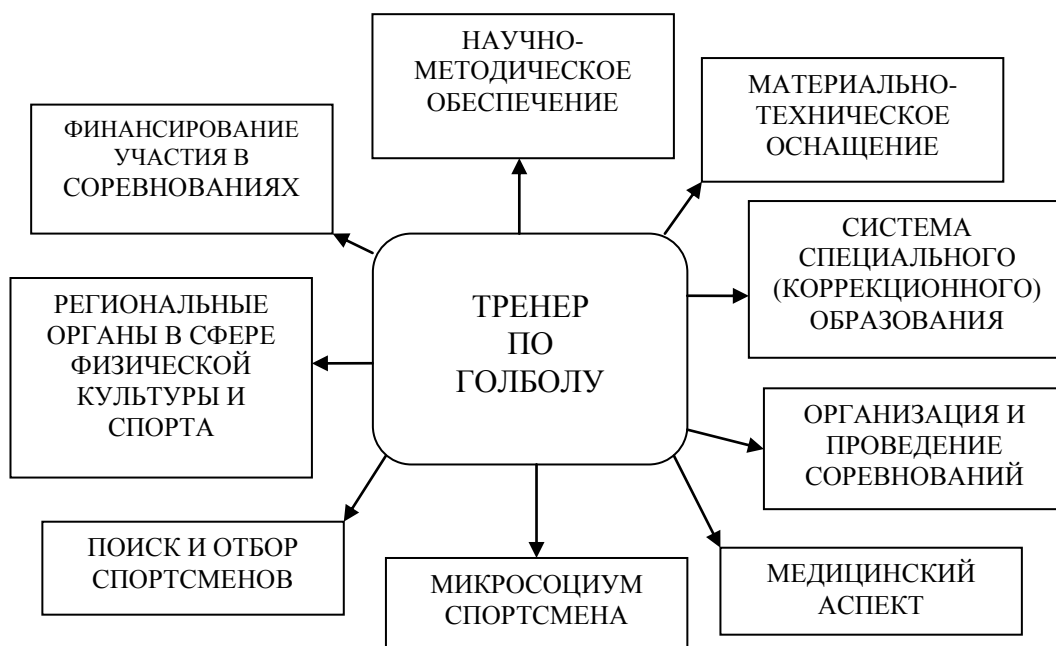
НАУЧНО-МЕТОДИЧЕСКОЕ ОБЕСПЕЧЕНИЕ

МАТЕРИАЛЬНО-ТЕХНИЧЕСКОЕ ОСНАЩЕНИЕ

ФИНАНСИРОВАНИЕ УЧАСТИЯ В СОРЕВНОВАНИЯХ

СИСТЕМА СПЕЦИАЛЬНОГО (КОРРЕКЦИОННОГО) ОБРАЗОВАНИЯ

РЕГИОНАЛЬНЫЕ ОРГАНЫ В СФЕРЕ ФИЗИЧЕСКОЙ КУЛЬТУРЫ И СПОРТА

ТРЕНЕР ПО ГОЛБОЛУ

ОРГАНИЗАЦИЯ И ПРОВЕДЕНИЕ СОРЕВНОВАНИЙ

ПОИСК И ОТБОР СПОРТСМЕНОВ

МИКРОСОЦИУМ СПОРТСМЕНА

МЕДИЦИНСКИЙ АСПЕКТ